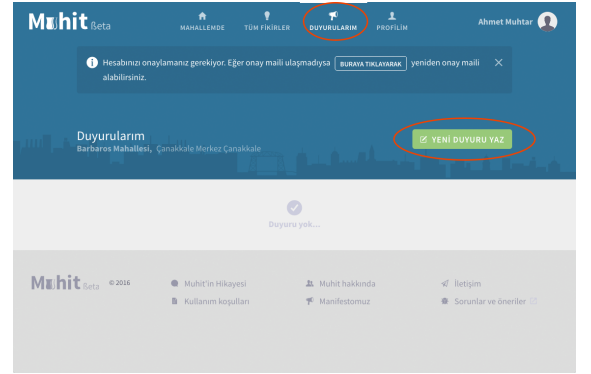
Muhit Beta

MAHALLEMDE TÜM FİKİRLER DUYURULARIM PROFİLİM

Ahmet Muhtar

Hesabınızı onaylamanız gerekiyor. Eğer onay maili ulaşmadıysa BURAYA TIKLAYARAK yeniden onay maili alabilirsiniz.

Duyurularım

Barbaros Mahallesi, Çanakkale Merkez Çanakkale

YENİ DUYURU YAZ

Duyuru yok...

Muhit Beta © 2016

Muhit'in Hikayesi

Kullanım koşulları

Muhit hakkında

Manifestomuz

İletişim

Sorunlar ve öneriler